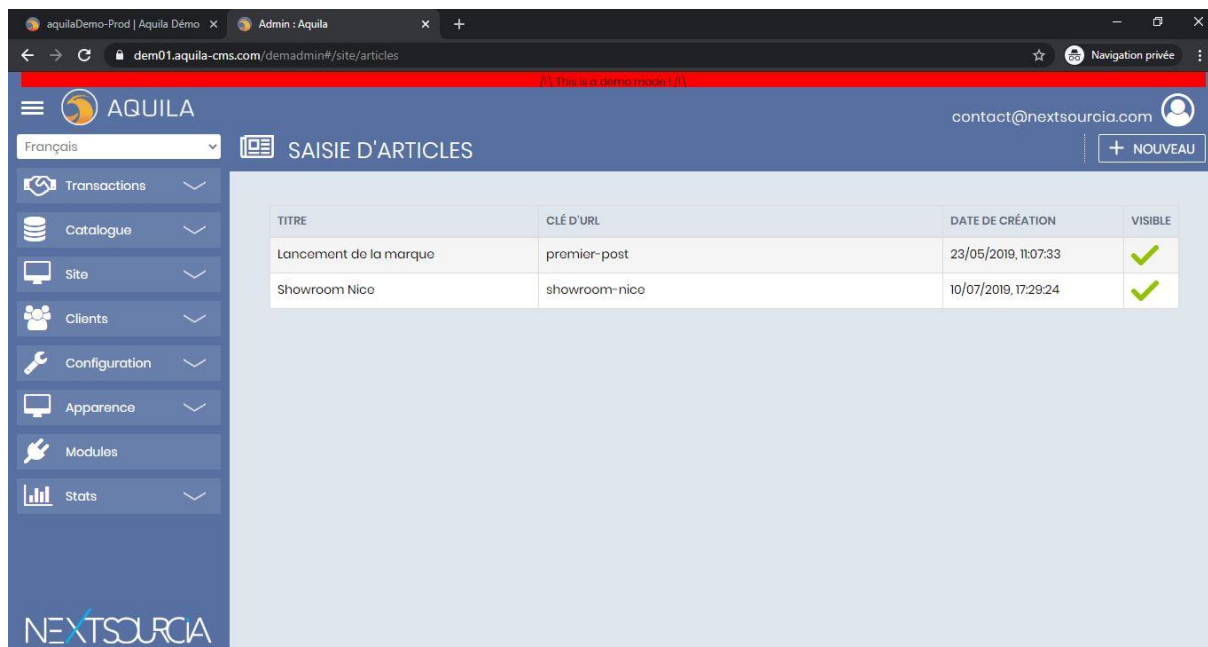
aquilaDemo-Prod | Aquila Démo ×
Admin : Aquila ×
+

dem01.aquila-cms.com/demadmin#/site/articles

Navigation privée

/!\ This is a demo mode ! /!\

AQUILA

contact@nextsourcia.com

Français

SAISIE D'ARTICLES

+ NOUVEAU

Transactions
Catalogue
Site
Clients
Configuration
Apparence
Modules
Stats

| TITRE | CLÉ D'URL | DATE DE CRÉATION | VISIBLE |
|---|---|---|---|
| Lancement de la marque | premier-post | 23/05/2019, 11:07:33 | ✓ |
| Showroom Nice | showroom-nice | 10/07/2019, 17:29:24 | ✓ |

NEXTSOURCIA